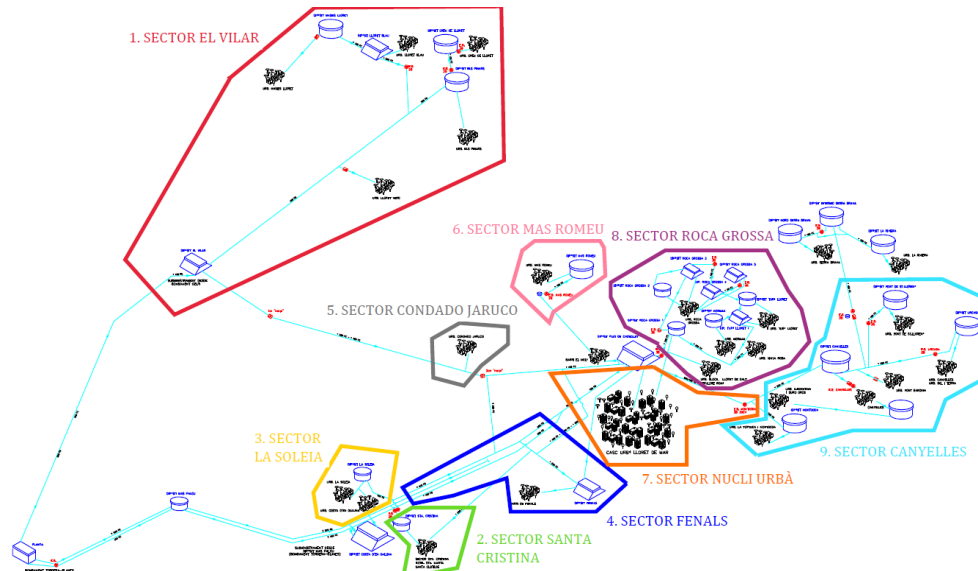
1. SECTOR EL VILAR

6. SECTOR MAS ROMEU

8. SECTOR ROCA GROSSA

5. SECTOR CONDADO JARUCO

3. SECTOR LA SOLEIA

7. SECTOR NUCLI URBÀ

9. SECTOR CANYELLES

4. SECTOR FENALS

2. SECTOR SANTA CRISTINA

CASC URBÀ LLORET DE MAR